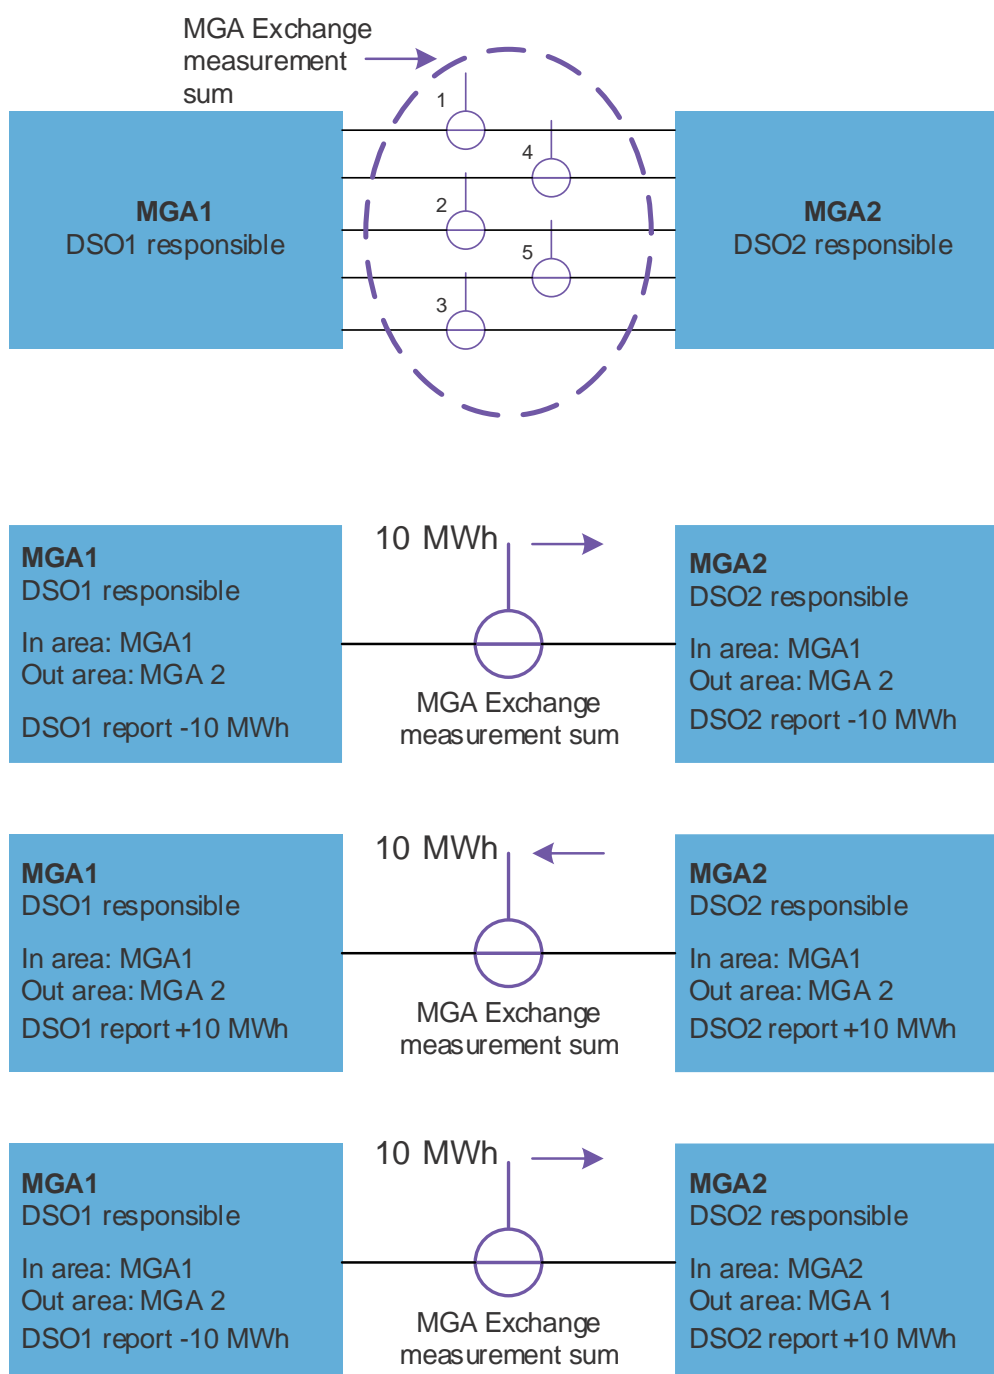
MGA Exchange measurement sum

1
4
2
5
3

MGA1
DSO1 responsible

MGA2
DSO2 responsible

MGA1
DSO1 responsible
In area: MGA1
Out area: MGA 2
DSO1 report -10 MWh

10 MWh

MGA Exchange measurement sum

MGA2
DSO2 responsible
In area: MGA1
Out area: MGA 2
DSO2 report -10 MWh

MGA1
DSO1 responsible
In area: MGA1
Out area: MGA 2
DSO1 report +10 MWh

10 MWh

MGA Exchange measurement sum

MGA2
DSO2 responsible
In area: MGA1
Out area: MGA 2
DSO2 report +10 MWh

MGA1
DSO1 responsible
In area: MGA1
Out area: MGA 2
DSO1 report -10 MWh

10 MWh

MGA Exchange measurement sum

MGA2
DSO2 responsible
In area: MGA2
Out area: MGA 1
DSO2 report +10 MWh